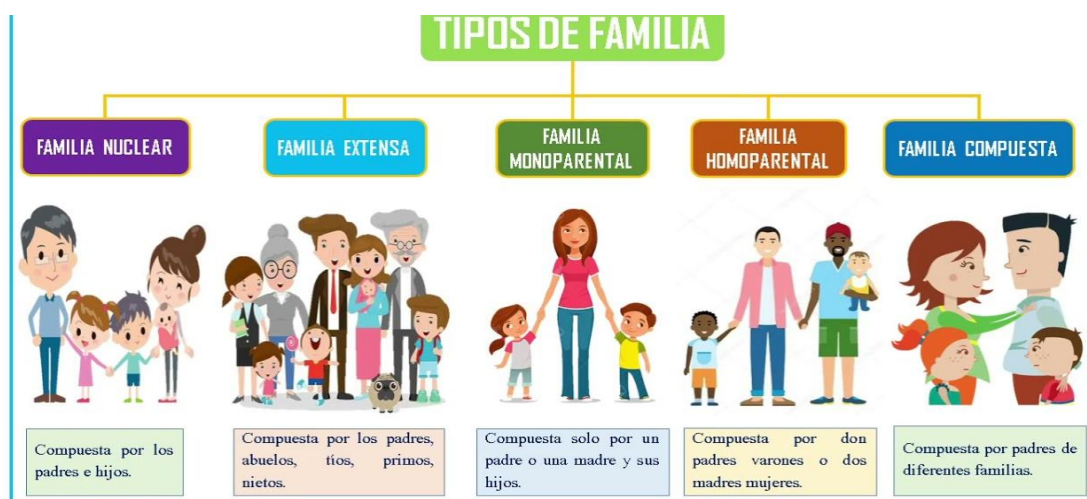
TIPOS DE FAMILIA

FAMILIA NUCLEAR

FAMILIA EXTENSA

FAMILIA MONOPARENTAL

FAMILIA HOMOPARENTAL

FAMILIA COMPUESTA

Compuesta por los padres e hijos.

Compuesta por los padres, abuelos, tíos, primos, nietos.

Compuesta solo por un padre o una madre y sus hijos.

Compuesta por don padres varones o dos madres mujeres.

Compuesta por padres de diferentes familias.